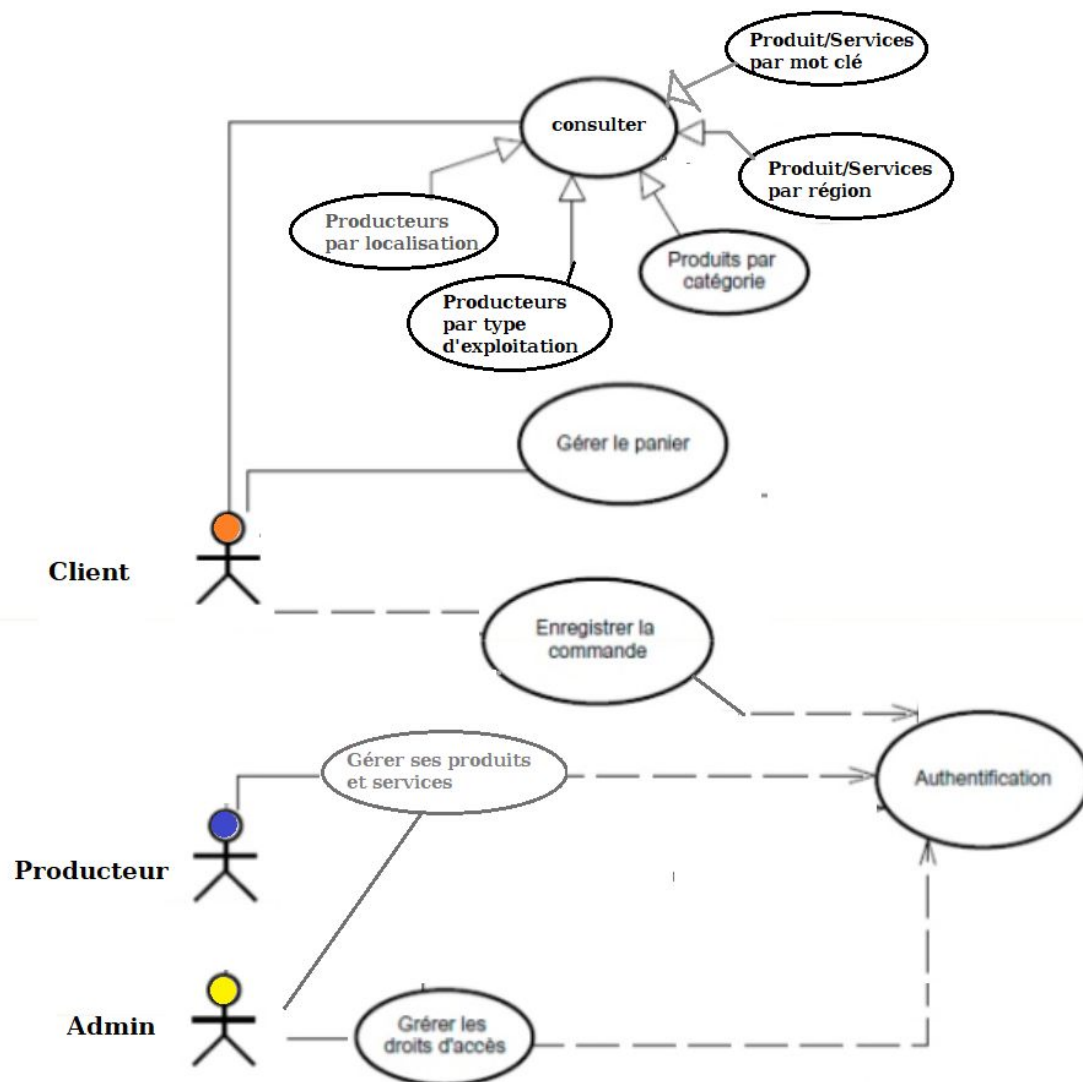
Produit/Services par mot clé

consulter

Produit/Services par région

Producteurs par localisation

Produits par catégorie

Producteurs par type d'exploitation

Gérer le panier

Client

Enregistrer la commande

Gérer ses produits et services

Authentification

Producteur

Admin

Grérer les droits d'accès